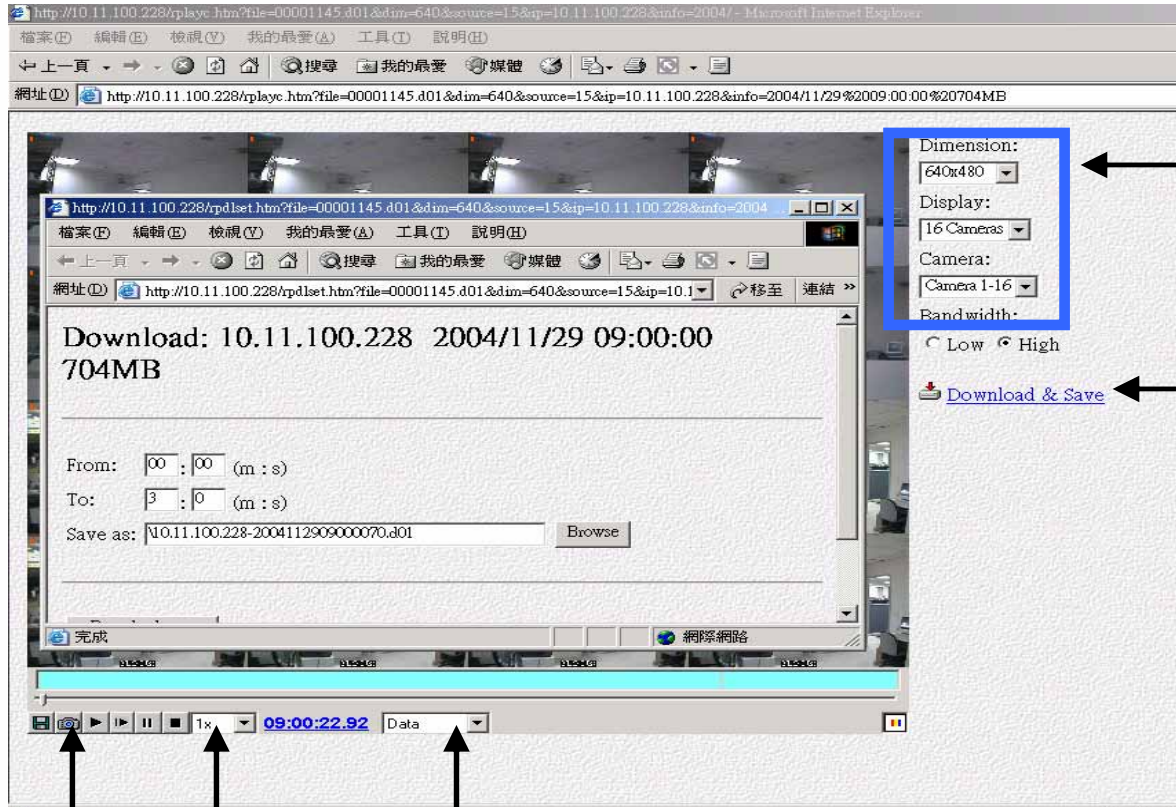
http://10.11.100.228/rplayc.htm?file=00001145.d01&dim=640&source=15&ip=10.11.100.228&info=2004/ - Microsoft Internet Explorer

檔案(F) 編輯(E) 檢視(V) 我的最愛(A) 工具(T) 說明(H)

上一頁 搜尋 我的最愛 媒體

網址(D) http://10.11.100.228/rplayc.htm?file=00001145.d01&dim=640&source=15&ip=10.11.100.228&info=2004/11/29%2009:00:00%20704MB

http://10.11.100.228/rpdlset.htm?file=00001145.d01&dim=640&source=15&ip=10.11.100.228&info=2004

檔案(F) 編輯(E) 檢視(V) 我的最愛(A) 工具(T) 說明(H)

上一頁 搜尋 我的最愛 媒體

網址(D) http://10.11.100.228/rpdlset.htm?file=00001145.d01&dim=640&source=15&ip=10.1 移至 連結 »

Download: 10.11.100.228 2004/11/29 09:00:00 704MB

From: 00 : 00 (m : s)

To: 3 : 0 (m : s)

Save as: \10.11.100.228-20041129090000070.d01 Browse

完成 網際網路

Dimension:
640x480
Display:
16 Cameras
Camera:
Camera 1-16
Bandwidth:
Low High

Download & Save

1x 09:00:22.92 Data